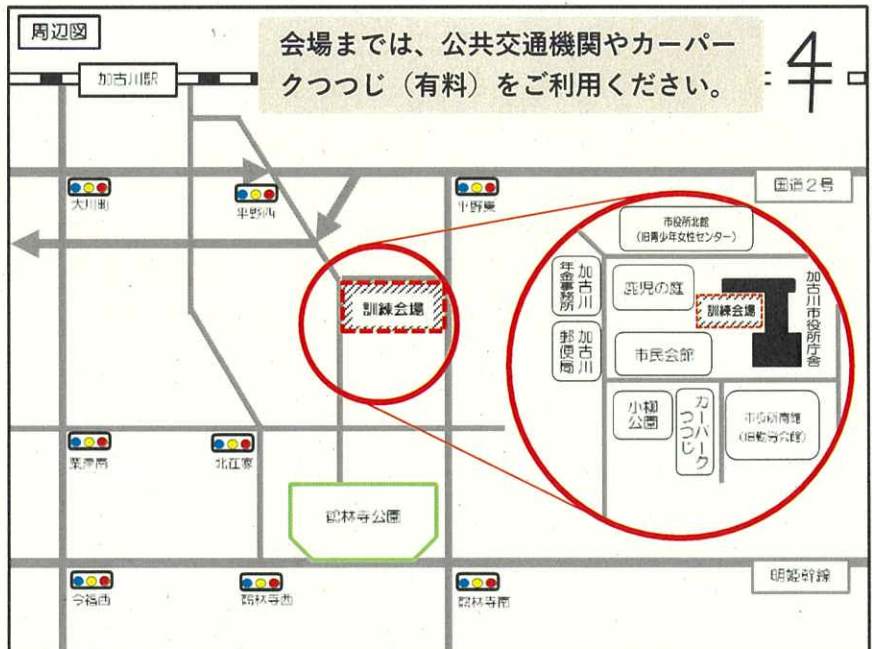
周辺図

加古川駅

会場までは、公共交通機関やカーパークつつじ（有料）をご利用ください。

4

国道2号

大川町

平野西

平野東

訓練会場

市役所北館
（旧青少年女性センター）

加古川年金事務所

鹿児の庭

訓練会場

加古川市役所庁舎

加古川郵便局

市民会館

小槻公園

カーパークつつじ

市役所南館
（旧教育会館）

粟津南

北在家

鶴林寺公園

明姫幹線

今福西

鶴林寺西

鶴林寺南